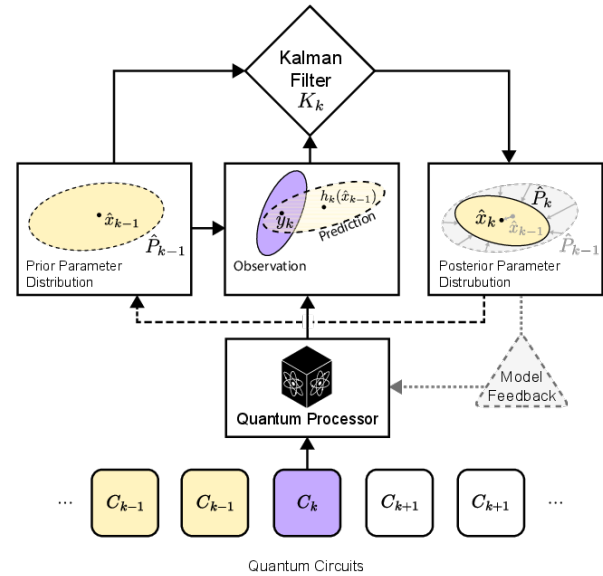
Kalman Filter
$K_k$

$\hat{x}_{k-1}$
$\hat{P}_{k-1}$
Prior Parameter Distribution

$\hat{y}_k$
$h_k(\hat{x}_{k-1})$
Prediction
Observation

$\hat{P}_k$
$\hat{x}_k$
$\hat{x}_{k-1}$
$\hat{P}_{k-1}$
Posterior Parameter Distrubution

Model Feedback

Quantum Processor

...
$C_{k-1}$
$C_{k-1}$
$C_k$
$C_{k+1}$
$C_{k+1}$
...

Quantum Circuits